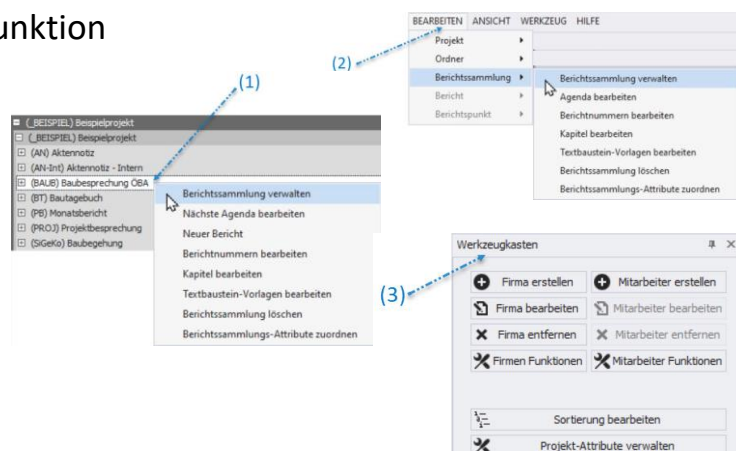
unktion

(1)

(2)

(3)

BEARBEITEN ANSICHT WERKZEUG HILFE
Projekt
Ordner
Berichtssammlung
Bericht
Berichtspunkt

Berichtssammlung verwalten
Agenda bearbeiten
Berichtnummern bearbeiten
Kapitel bearbeiten
Textbaustein-Vorlagen bearbeiten
Berichtssammlung löschen
Berichtssammlungs-Attribute zuordnen

(_BEISPIEL) Beispielprojekt
(_BEISPIEL) Beispielprojekt
(AN) Aktennotiz
(AN-Int) Aktennotiz - Intern
(BAUB) Baubesprechung ÖBA
(BT) Bautagebuch
(PB) Monatsbericht
(PROJ) Projektbesprechung
(SiGeKo) Baubegehung

Berichtssammlung verwalten
Nächste Agenda bearbeiten
Neuer Bericht
Berichtnummern bearbeiten
Kapitel bearbeiten
Textbaustein-Vorlagen bearbeiten
Berichtssammlung löschen
Berichtssammlungs-Attribute zuordnen

Werkzeugkasten

| Firma erstellen | Mitarbeiter erstellen |
|---|---|
| Firma bearbeiten | Mitarbeiter bearbeiten |
| Firma entfernen | Mitarbeiter entfernen |
| Firmen Funktionen | Mitarbeiter Funktionen |

Sortierung bearbeiten
Projekt-Attribute verwalten